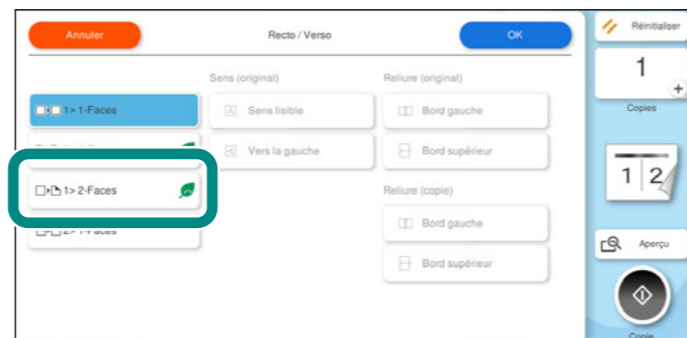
Annuler

Recto / Verso

OK

Réinitialiser

1

Copies

1 2

Aperçu

Copie

Sens (original)

Reliure (original)

1> 1-Faces

Sens lisible

Bord gauche

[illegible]

Vers la gauche

Bord supérieur

1> 2-Faces

Reliure (copie)

2> 1-Faces

Bord gauche

Bord supérieur